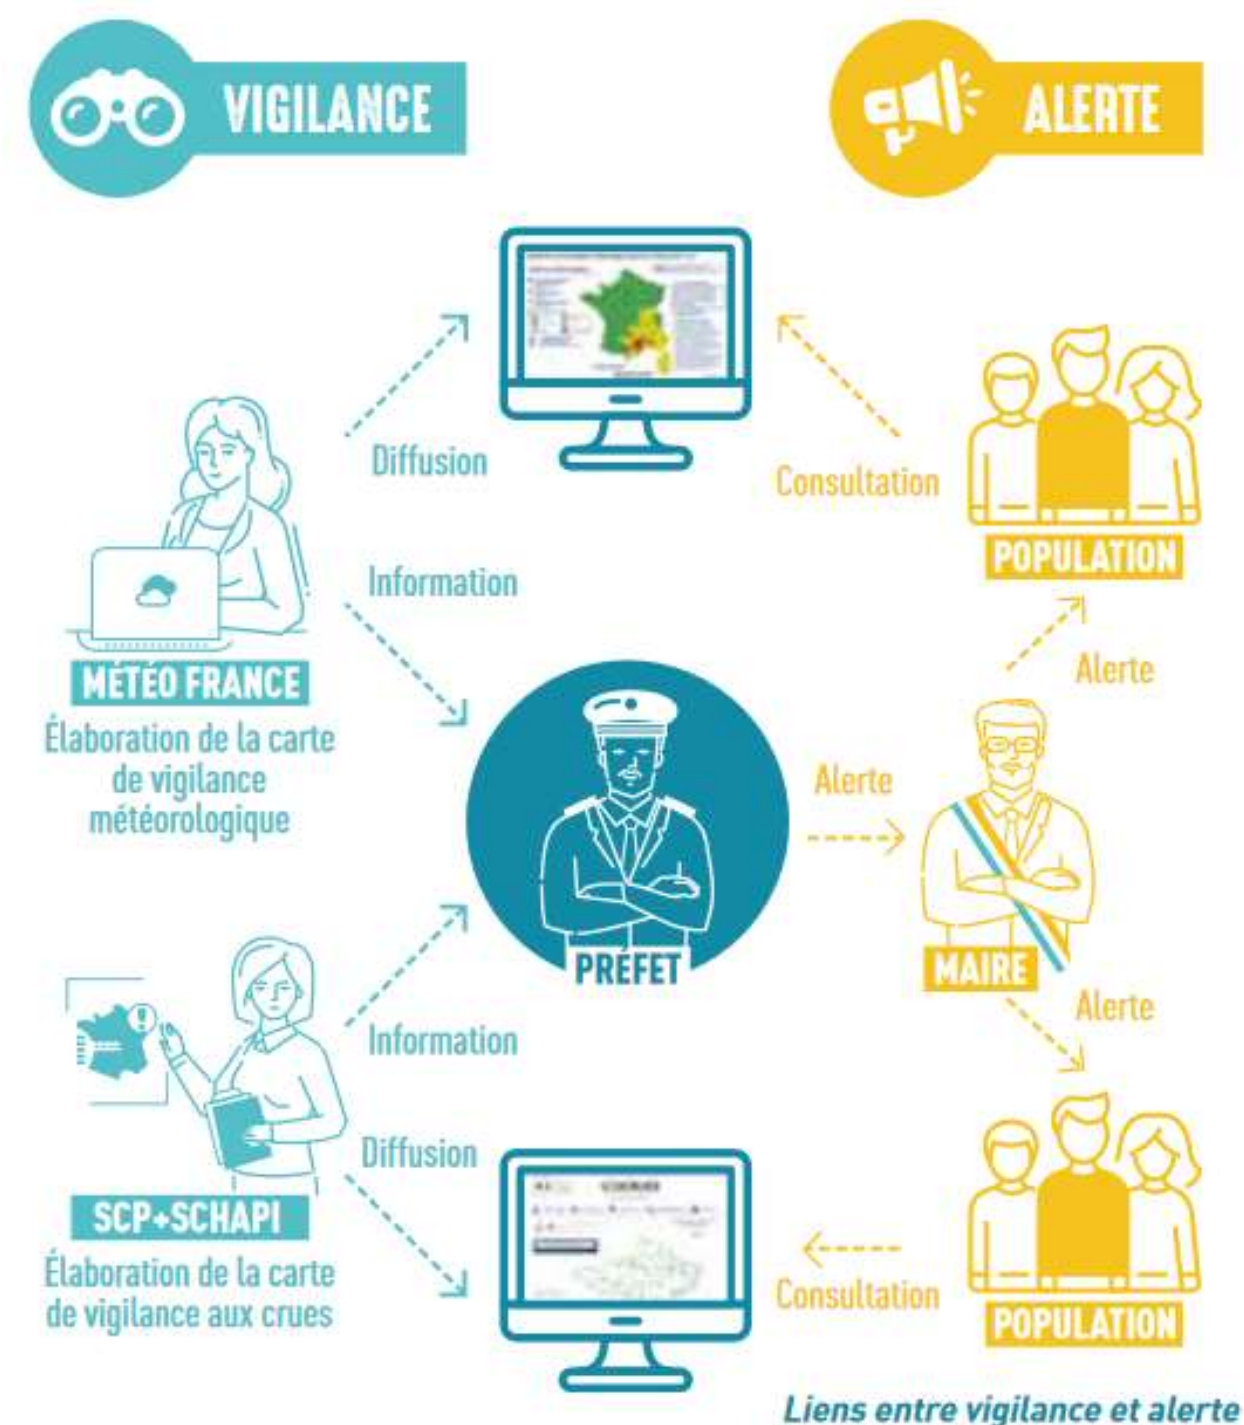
VIGILANCE

ALERTE

Diffusion

Consultation

POPULATION

Information

Alerte

MÉTÉO FRANCE

Élaboration de la carte de vigilance météorologique

Alerte

PRÉFET

MAIRE

Alerte

Information

Diffusion

SCP+SCHAPI

Élaboration de la carte de vigilance aux crues

Consultation

POPULATION

Liens entre vigilance et alerte